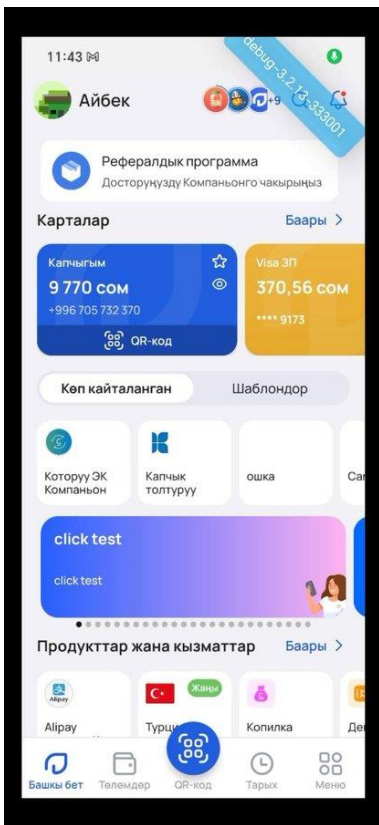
11:43

debug-3.2.13-333001

Айбек

+9

Рефералдык программа
Досторуңузду Компаньонго чакырыңыз

Карталар
Баары >

Капчыгым
9 770 сом
+996 705 732 370
QR-код

Visa ЗП
370,56 сом
**** 9173

Көп кайталанган
Шаблондор

Которуу ЭК Компаньон

Капчык толтуруу

ошка

Ca

click test
click test

Продукттар жана кызматтар
Баары >

Alipay
Alipay

Жаңы
Турц

Копилка

Де

Башкы бет
Төлөмдөр
QR-код
Тарых
Меню